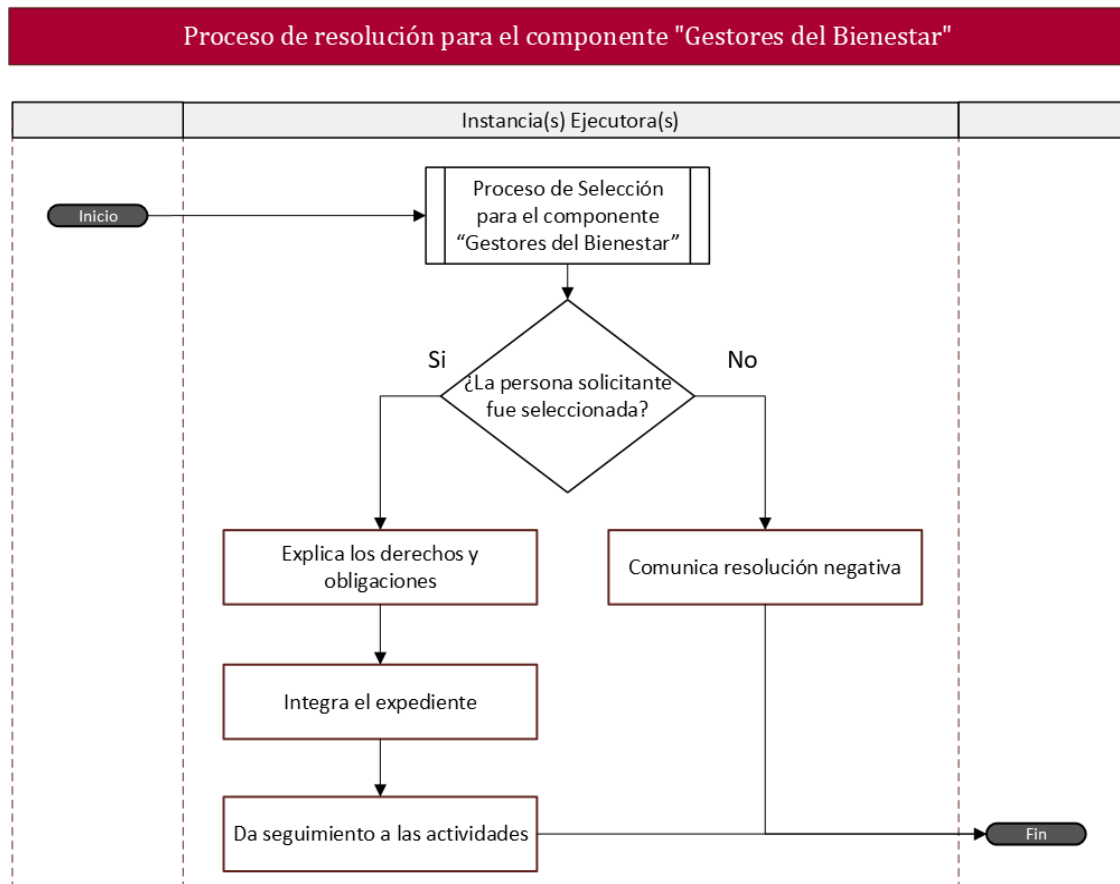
Proceso de resolución para el componente "Gestores del Bienestar"

Instancia(s) Ejecutora(s)

Inicio

Proceso de Selección para el componente “Gestores del Bienestar”

¿La persona solicitante fue seleccionada?

Si

No

Explica los derechos y obligaciones

Comunica resolución negativa

Integra el expediente

Da seguimiento a las actividades

Fin